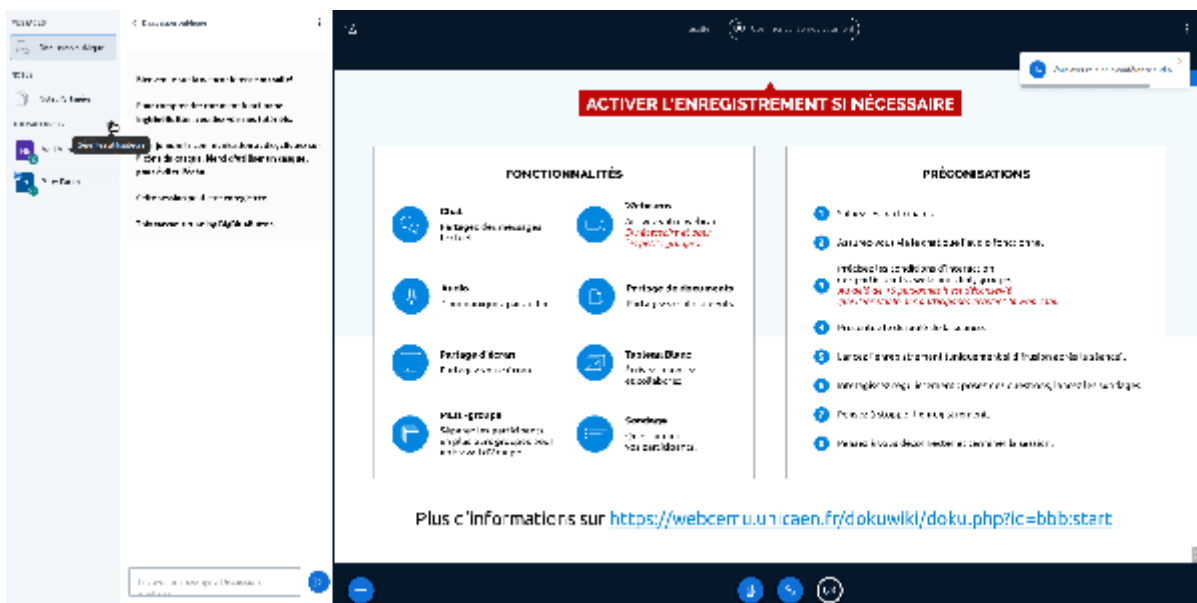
ACTIVER L'ENREGISTREMENT SI NÉCESSAIRE

FONCTIONNALITÉS

Chat
Partage des messages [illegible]

Webcams
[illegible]

Audio
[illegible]

Partage de documents
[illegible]

Partage d'écran
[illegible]

Tableau Blanc
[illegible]

Multi-groupe
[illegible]

Sondage
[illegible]

PRÉCONISATIONS

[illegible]

Plus d'informations sur https://webcemu.unicaen.fr/dokuwiki/doku.php?id=bbb:start